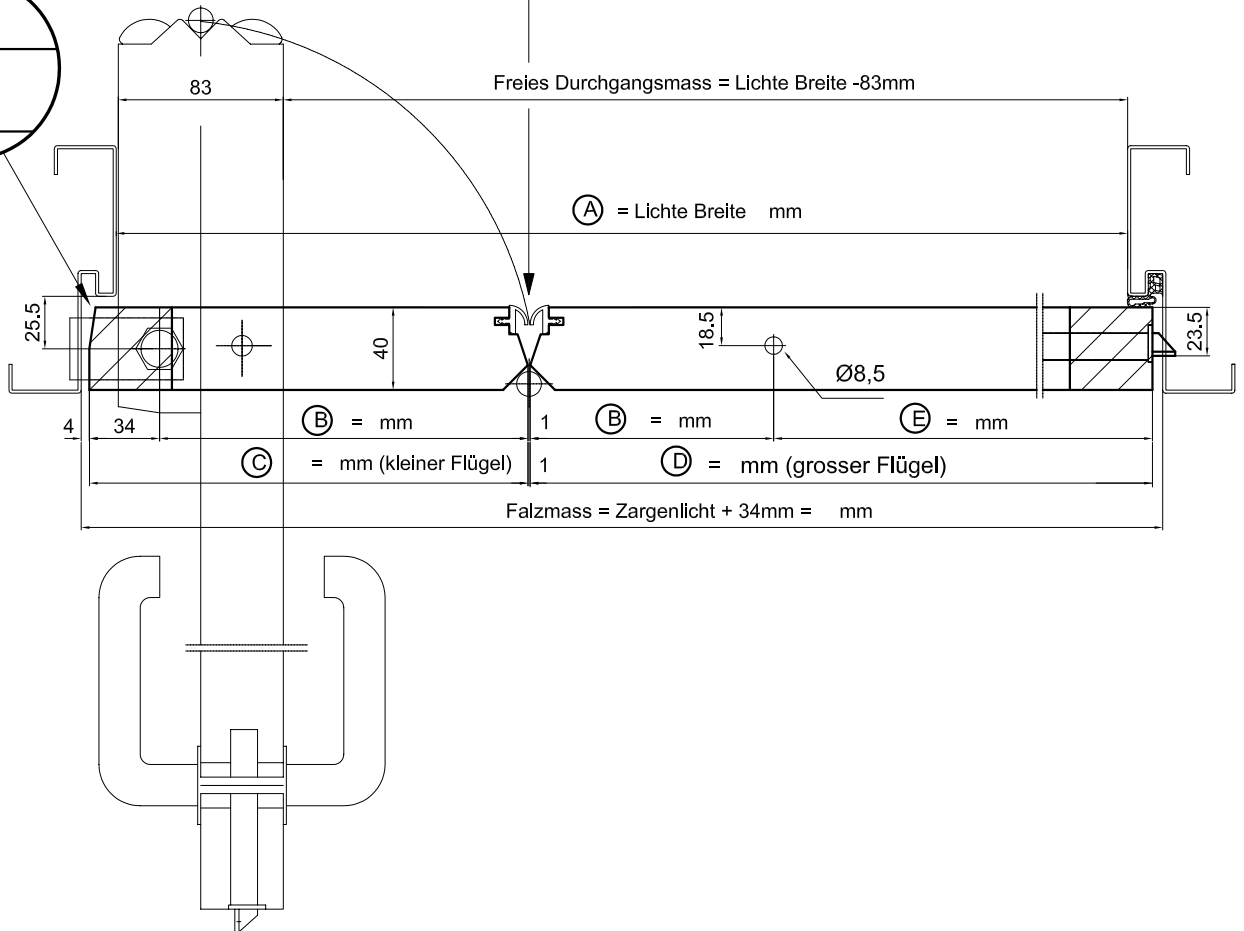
83

Freies Durchgangsmass = Lichte Breite -83mm

(A) = Lichte Breite mm

25.5

40

18.5

23.5

Ø8,5

4 34

(B) = mm

1

(B) = mm

(E) = mm

(C) = mm (kleiner Flügel)

1

(D) = mm (grosser Flügel)

Falzmass = Zargenlicht + 34mm = mm